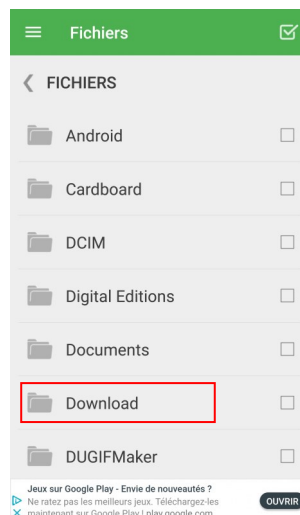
Fichiers

FICHIERS

Android

Cardboard

DCIM

Digital Editions

Documents

Download

DUGIFMaker

Jeux sur Google Play - Envie de nouveautés ?
Ne ratez pas les meilleurs jeux. Téléchargez-les maintenant sur Google Play | play.google.com

OUVRIR